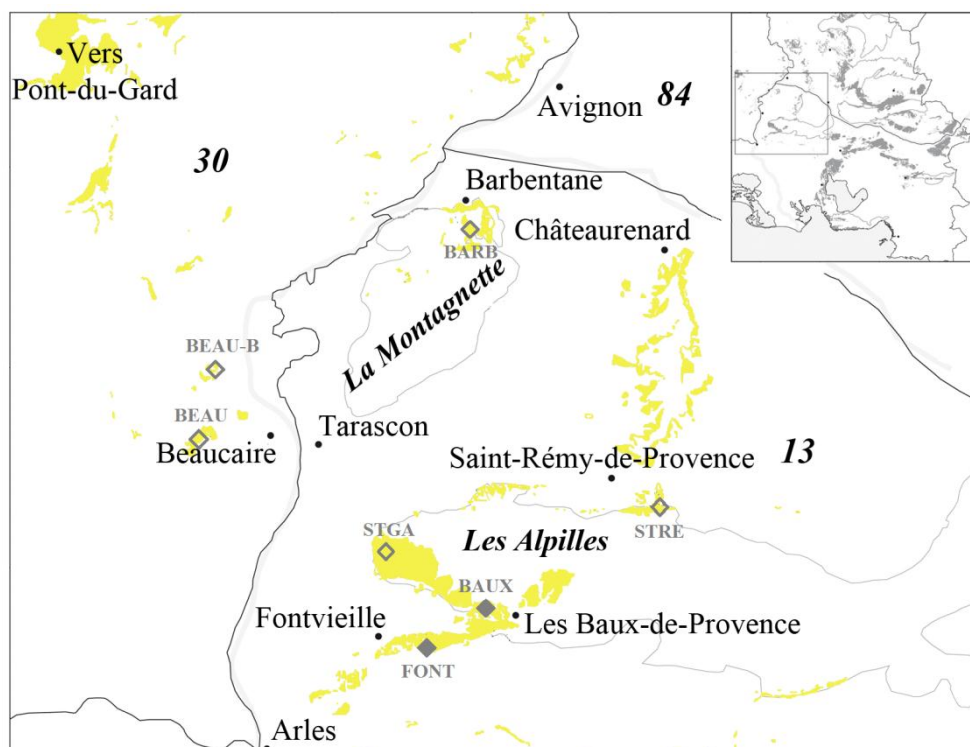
Vers Pont-du-Gard

Avignon

84

30

Barbentane

BARB

Châteaurenard

La Montagnette

BEAU-B

BEAU

Beaucaire

Tarascon

Saint-Rémy-de-Provence

13

STRE

STGA

Les Alpilles

BAUX

Fontvieille

Les Baux-de-Provence

FONT

Arles